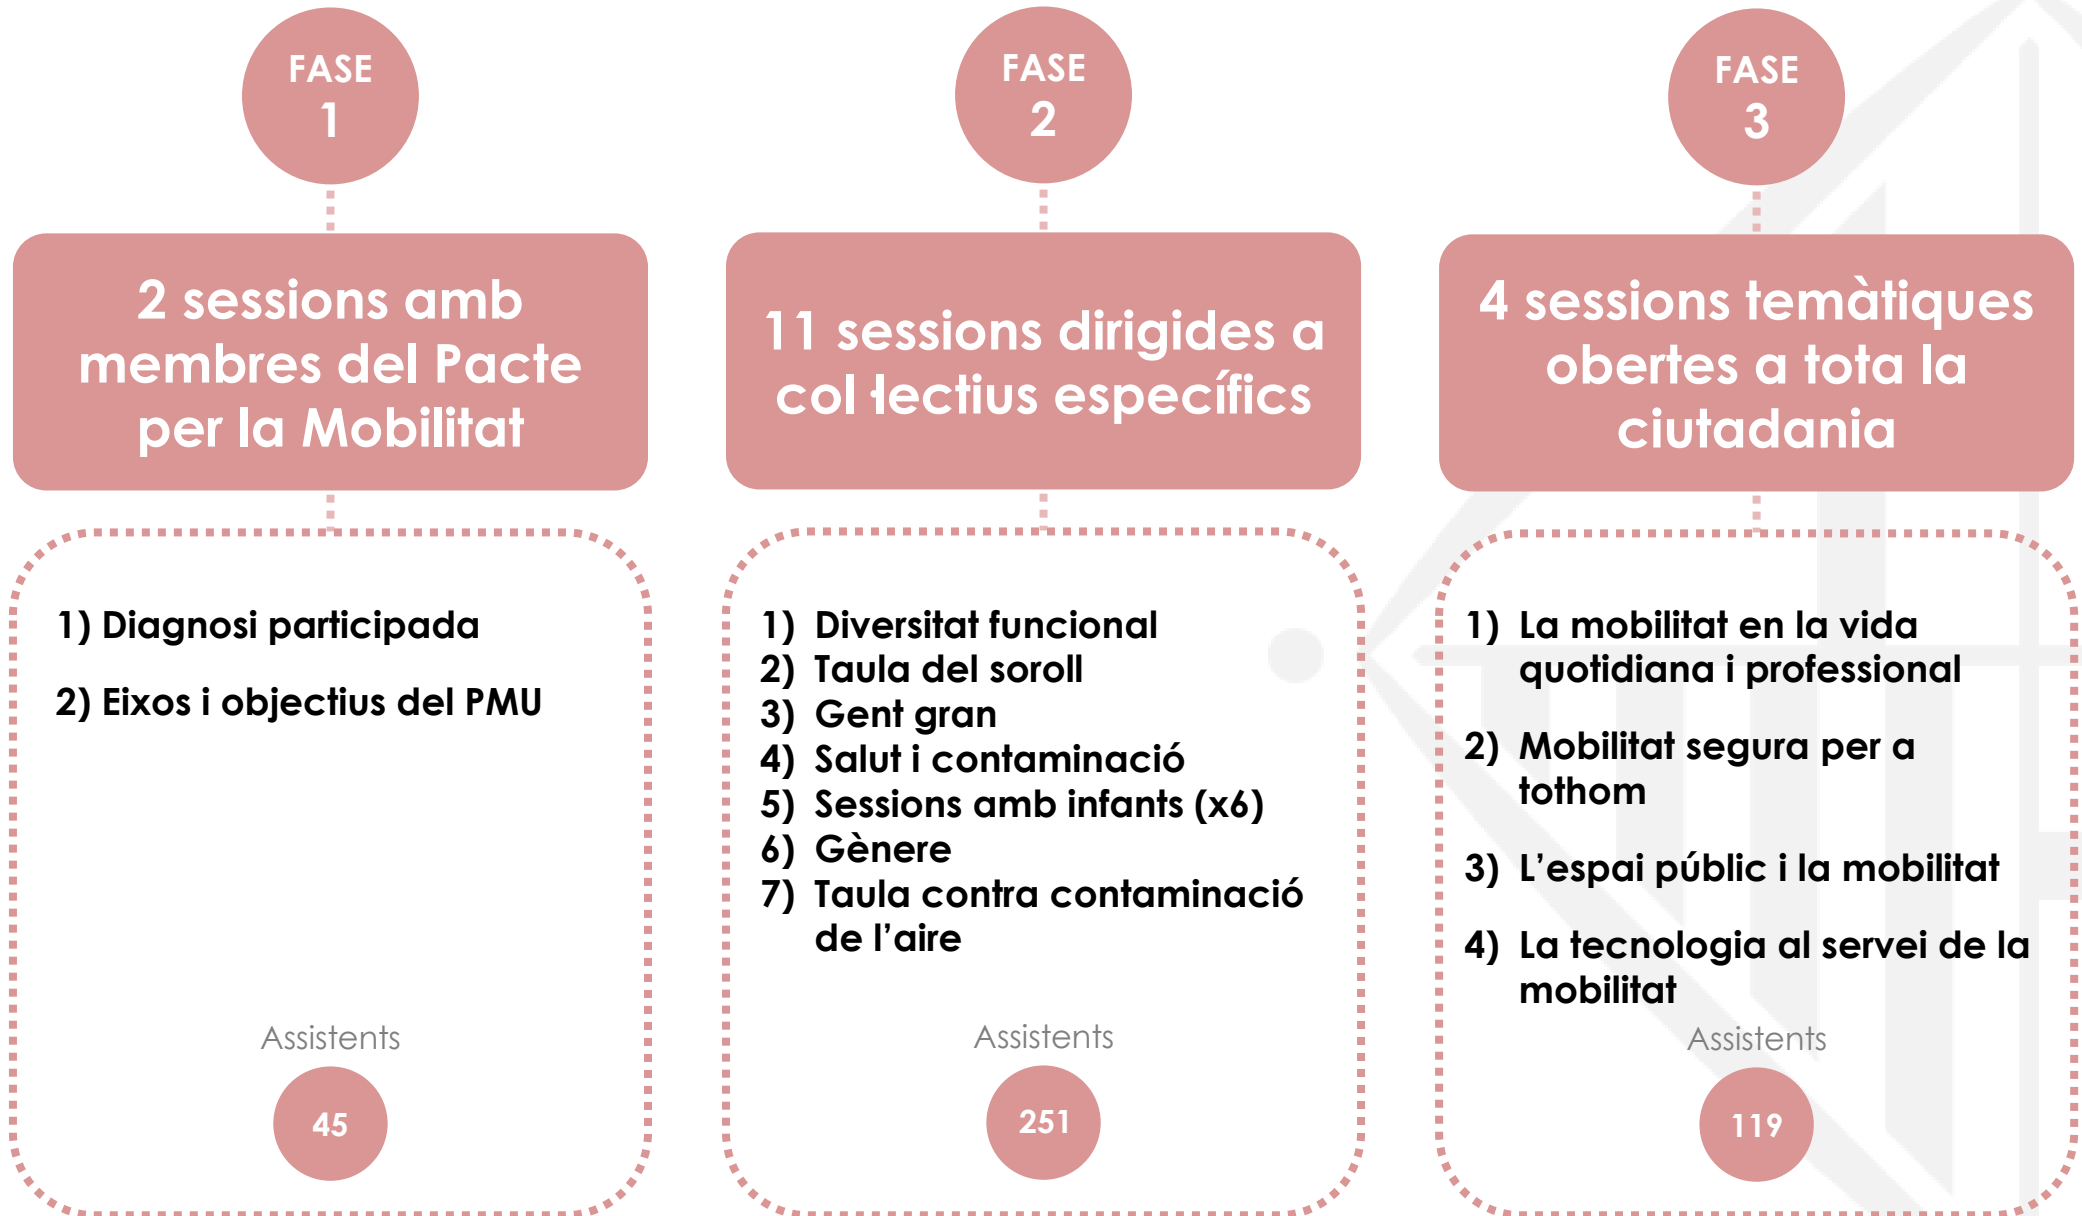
FASE 1

2 sessions amb membres del Pacte per la Mobilitat

1) Diagnosi participada

2) Eixos i objectius del PMU

Assistents

45

FASE 2

11 sessions dirigides a col·lectius específics

1) Diversitat funcional
2) Taula del soroll
3) Gent gran
4) Salut i contaminació
5) Sessions amb infants (x6)
6) Gènere
7) Taula contra contaminació de l'aire

Assistents

251

FASE 3

4 sessions temàtiques obertes a tota la ciutadania

1) La mobilitat en la vida quotidiana i professional

2) Mobilitat segura per a tothom

3) L'espai públic i la mobilitat

4) La tecnologia al servei de la mobilitat

Assistents

119